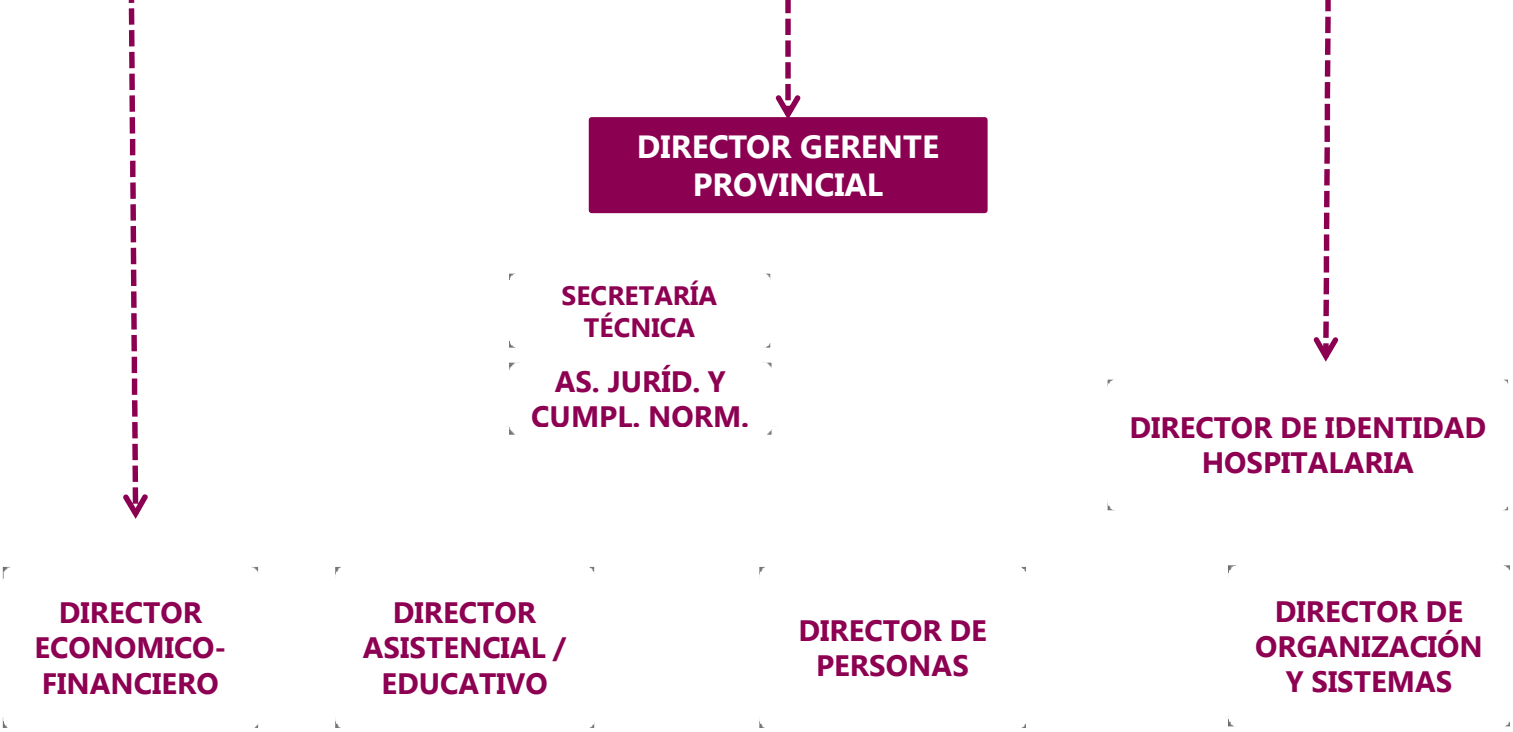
DIRECTOR GERENTE PROVINCIAL

SECRETARÍA TÉCNICA

AS. JURÍD. Y CUMPL. NORM.

DIRECTOR DE IDENTIDAD HOSPITALARIA

DIRECTOR ECONOMICO-FINANCIERO

DIRECTOR ASISTENCIAL / EDUCATIVO

DIRECTOR DE PERSONAS

DIRECTOR DE ORGANIZACIÓN Y SISTEMAS